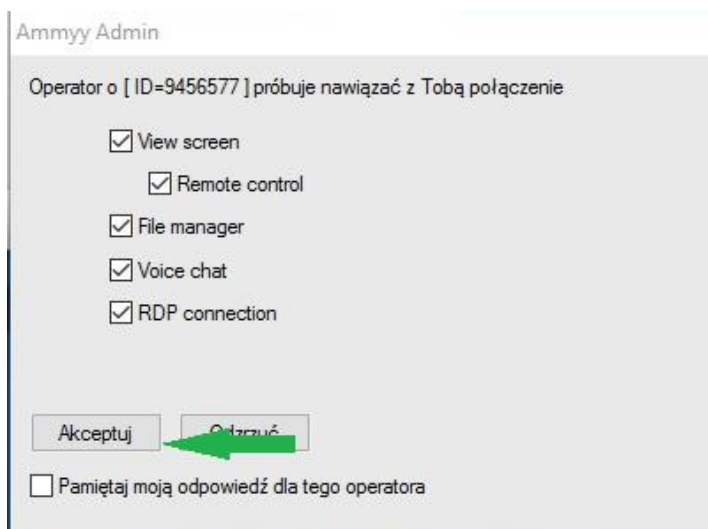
Ammyy Admin

Operator o [ ID=9456577 ] próbuje nawiązać z Tobą połączenie

View screen

Remote control

File manager

Voice chat

RDP connection

Akceptuj

Odrzuć

Pamiętaj moją odpowiedź dla tego operatora